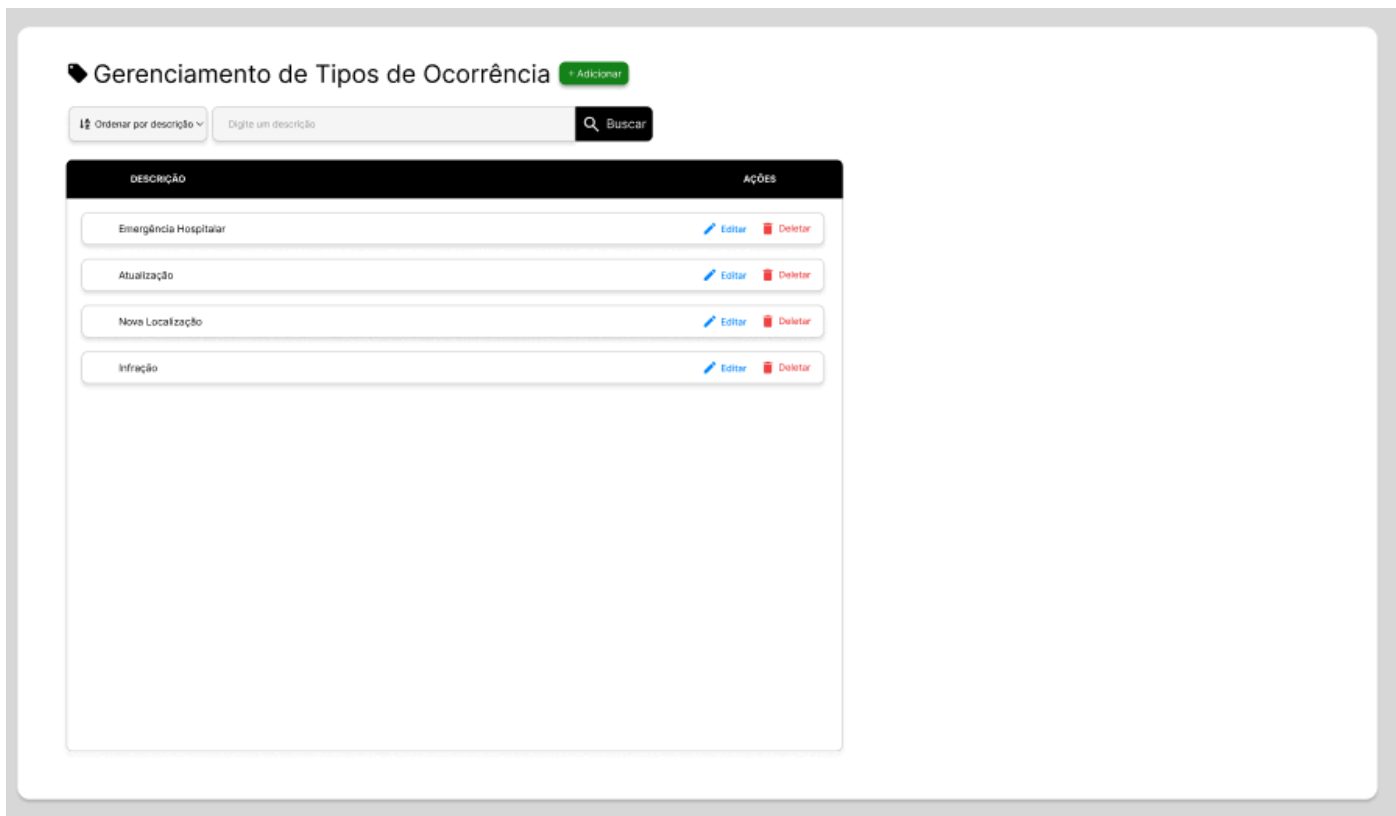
Gerenciamento de Tipos de Ocorrência + Adicionar

Ordenar por descrição

Digite um descrição

Buscar

| DESCRIÇÃO | AÇÕES |
|---|---|
| Emergência Hospitalar | Editar Deletar |
| Atualização | Editar Deletar |
| Nova Localização | Editar Deletar |
| Infração | Editar Deletar |